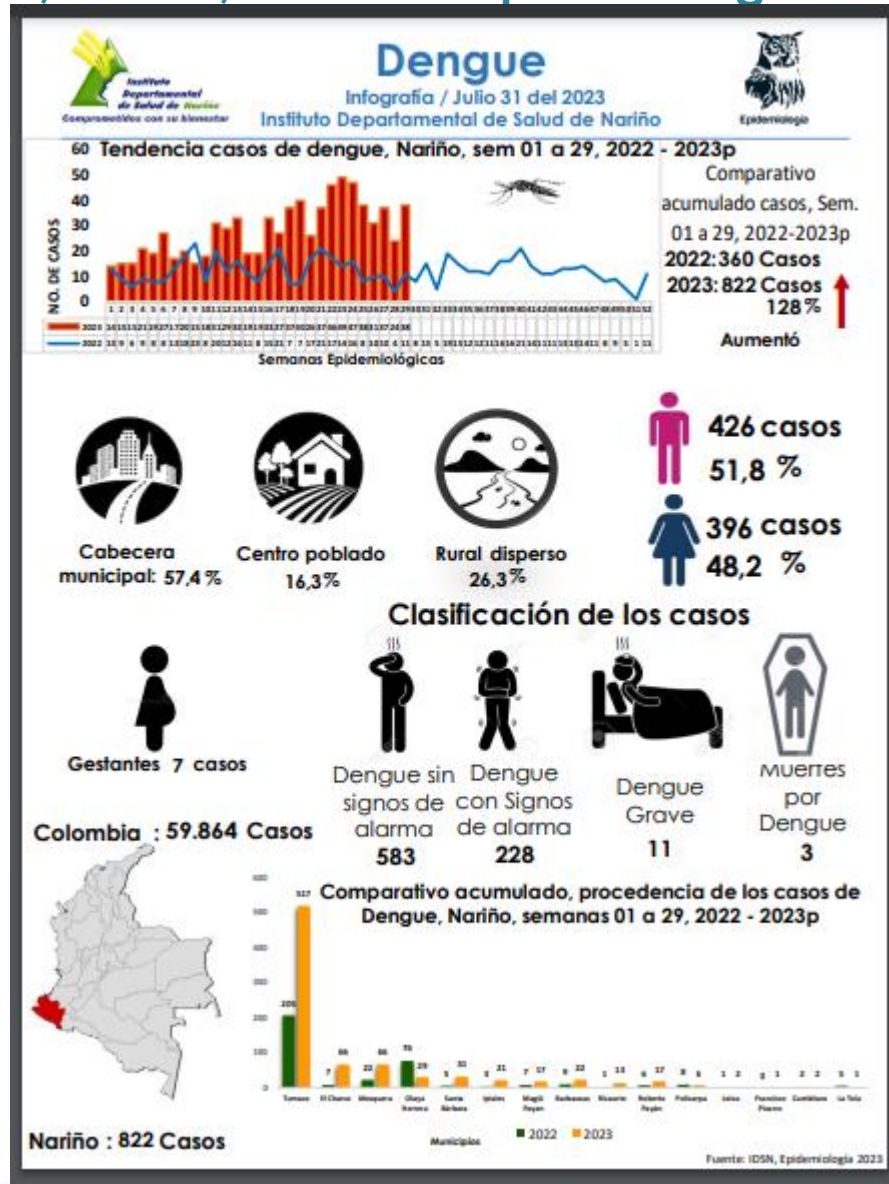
Instituto Departamental de Salud de Nariño
Comprometidos con su bienestar

Dengue
Infografía / Julio 31 del 2023
Instituto Departamental de Salud de Nariño

Epidemiología

Tendencia casos de dengue, Nariño, sem 01 a 29, 2022 - 2023p

60
50
40
30
20
10
0

NO. DE CASOS

Semanas Epidemiológicas

2023
2022

Comparativo acumulado casos, Sem. 01 a 29, 2022-2023p
2022: 360 Casos
2023: 822 Casos
128%
Aumentó

426 casos
51,8 %

396 casos
48,2 %

Cabecera municipal: 57,4 %
Centro poblado 16,3%
Rural disperso 26,3%

Clasificación de los casos

Gestantes 7 casos

Dengue sin signos de alarma
583

Dengue con Signos de alarma
228

Dengue Grave
11

Muertes por Dengue
3

Colombia : 59.864 Casos

Comparativo acumulado, procedencia de los casos de Dengue, Nariño, semanas 01 a 29, 2022 - 2023p

206 517
7 66
22 66
76 29
5 31
3 21
7 17
9 22
1 13
6 17
8 5
1 2
1
2 2
1 1

Tumaco El Charco Mosquera Olaya Herrera Santa Bárbara Ipiales Magüí Payán Barbacoas Ricaurte Roberto Payán Policarpa Leiva Francisco Pizarro Cumbitara La Tola

Municipios
2022 2023

Nariño : 822 Casos

Fuente: IDSN, Epidemiología 2023